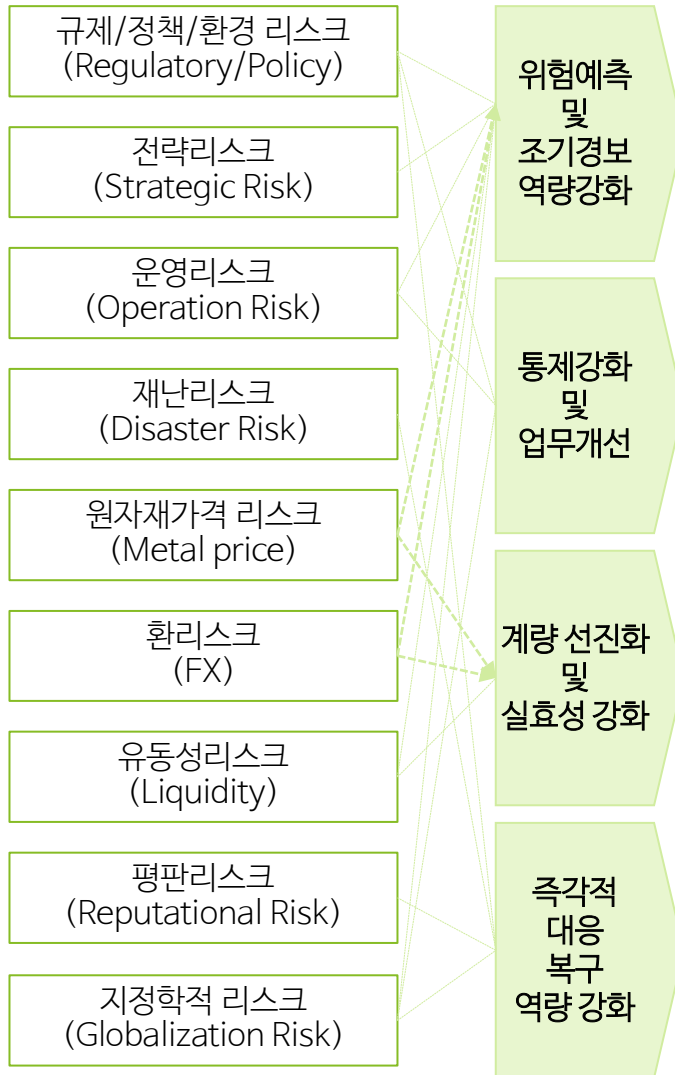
규제/정책/환경 리스크
(Regulatory/Policy)

전략리스크
(Strategic Risk)

운영리스크
(Operation Risk)

재난리스크
(Disaster Risk)

원자재가격 리스크
(Metal price)

환리스크
(FX)

유동성리스크
(Liquidity)

평판리스크
(Reputational Risk)

지정학적 리스크
(Globalization Risk)

위험예측
및
조기경보
역량강화

통제강화
및
업무개선

계량 선진화
및
실효성 강화

즉각적
대응
복구
역량 강화